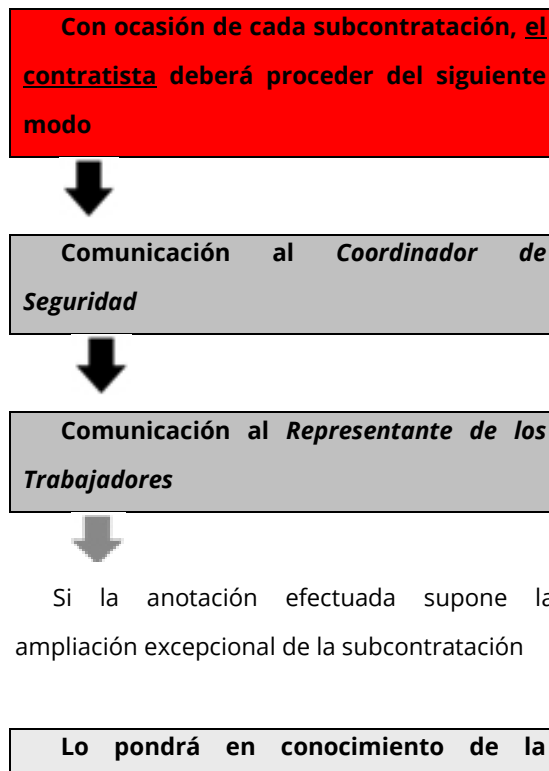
Con ocasión de cada subcontratación, el contratista deberá proceder del siguiente modo

Comunicación al Coordinador de Seguridad

Comunicación al Representante de los Trabajadores

Si la anotación efectuada supone la ampliación excepcional de la subcontratación

Lo pondrá en conocimiento de la